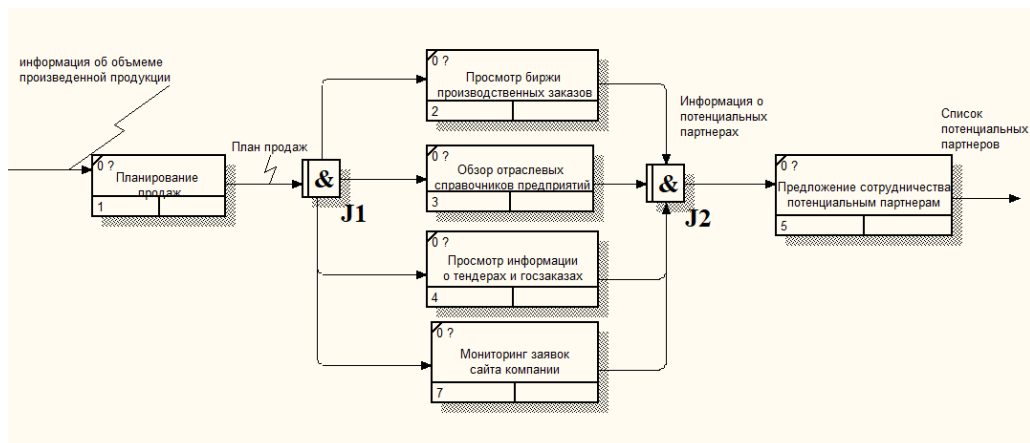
информация об объемеме произведенной продукции

0 ?
Планирование продаж
1

План продаж

&
J1

0 ?
Просмотр биржи производственных заказов
2

0 ?
Обзор отраслевых справочников предприятий
3

0 ?
Просмотр информации о тендерах и госзаказах
4

0 ?
Мониторинг заявок сайта компании
7

Информация о потенциальных партнерах

&
J2

0 ?
Предложение сотрудничества потенциальным партнерам
5

Список потенциальных партнеров